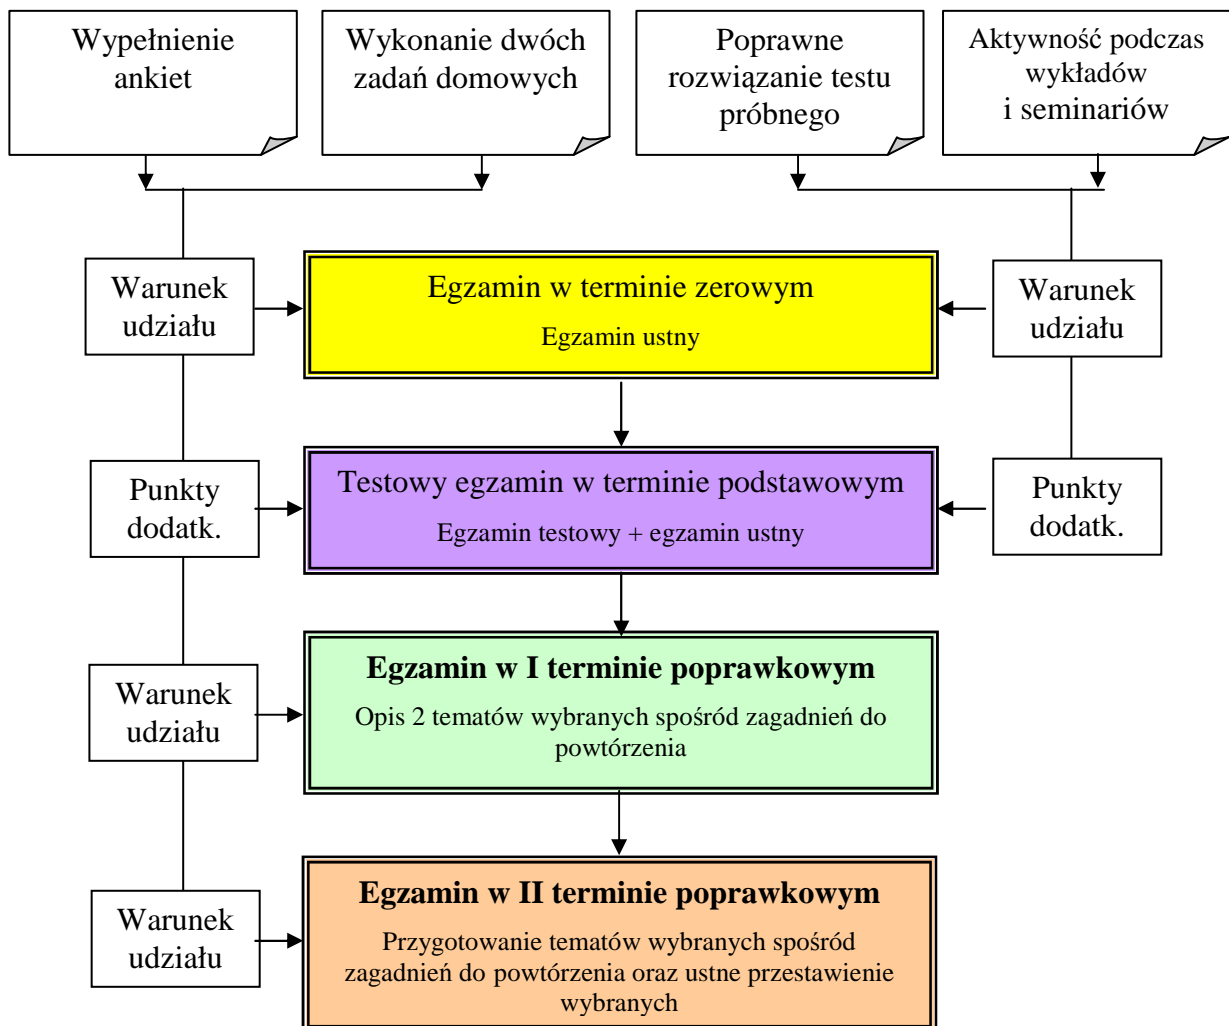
Wypełnienie ankiet

Wykonanie dwóch zadań domowych

Poprawne rozwiązanie testu próbnego

Aktywność podczas wykładów i seminariów

Warunek udziału

Egzamin w terminie zerowym

Egzamin ustny

Warunek udziału

Punkty dodatk.

Testowy egzamin w terminie podstawowym

Egzamin testowy + egzamin ustny

Punkty dodatk.

Warunek udziału

**Egzamin w I terminie poprawkowym**

Opis 2 tematów wybranych spośród zagadnień do powtórzenia

Warunek udziału

**Egzamin w II terminie poprawkowym**

Przygotowanie tematów wybranych spośród zagadnień do powtórzenia oraz ustne przestawienie wybranych